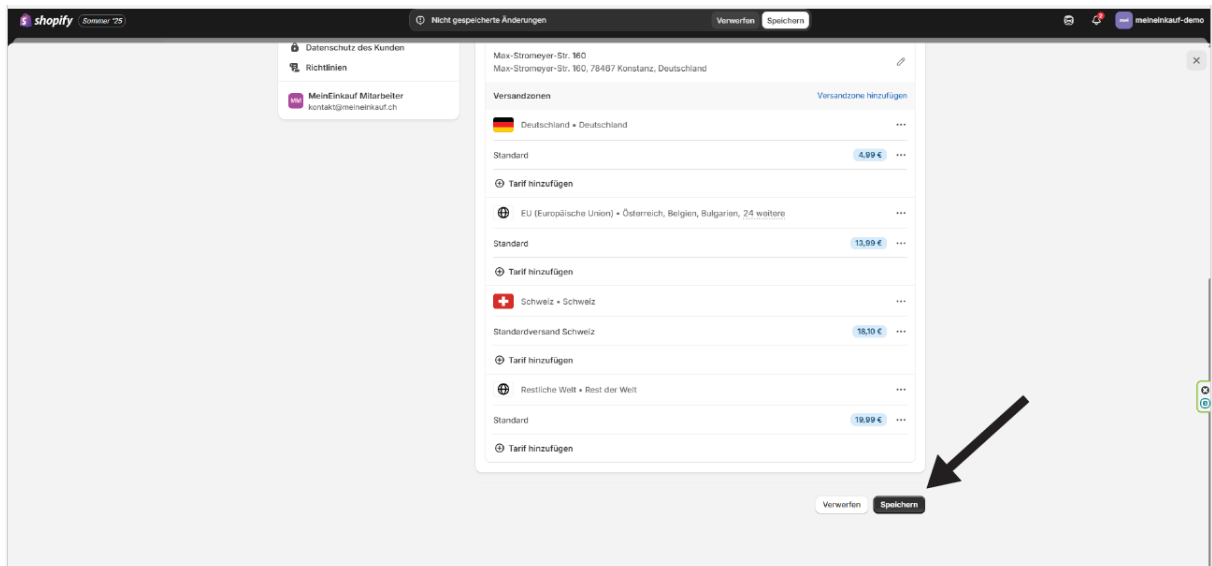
shopify Sommer '25

Nicht gespeicherte Änderungen Verwerfen Speichern

meineinkauf-demo

Datenschutz des Kunden
Richtlinien

MeinEinkauf Mitarbeiter
kontakt@meineinkauf.ch

Max-Stromeyer-Str. 160
Max-Stromeyer-Str. 160, 78467 Konstanz, Deutschland

Versandzonen
Versandzone hinzufügen

Deutschland • Deutschland

Standard 4,99 €

Tarif hinzufügen

EU (Europäische Union) • Österreich, Belgien, Bulgarien, 24 weitere

Standard 13,99 €

Tarif hinzufügen

Schweiz • Schweiz

Standardversand Schweiz 18,10 €

Tarif hinzufügen

Restliche Welt • Rest der Welt

Standard 19,99 €

Tarif hinzufügen

Verwerfen Speichern